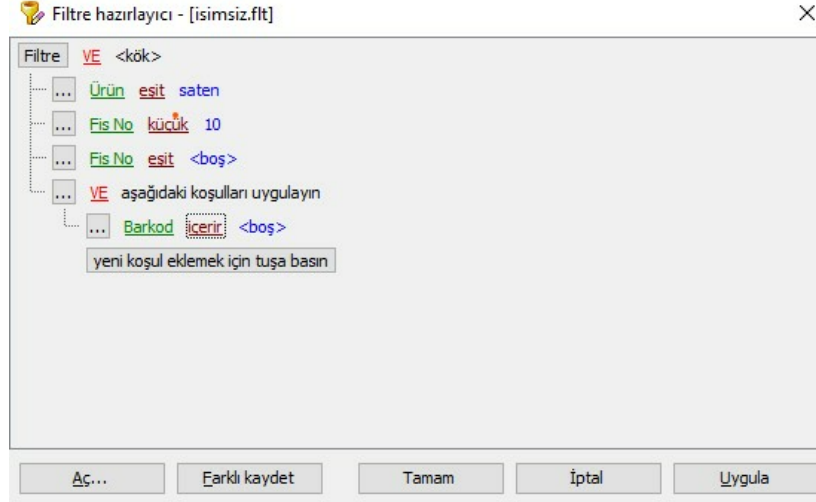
Filtre hazırlayıcı - [isimsiz.flt]

×

Filtre VE <kök>

... Ürün esit saten

... Fis No küçük 10

... Fis No esit <boş>

... VE aşağıdaki koşulları uygulayın

... Barkod içerir <boş>

yeni koşul eklemek için tuşa basın

Aç...

Farklı kaydet

Tamam

İptal

Uygula